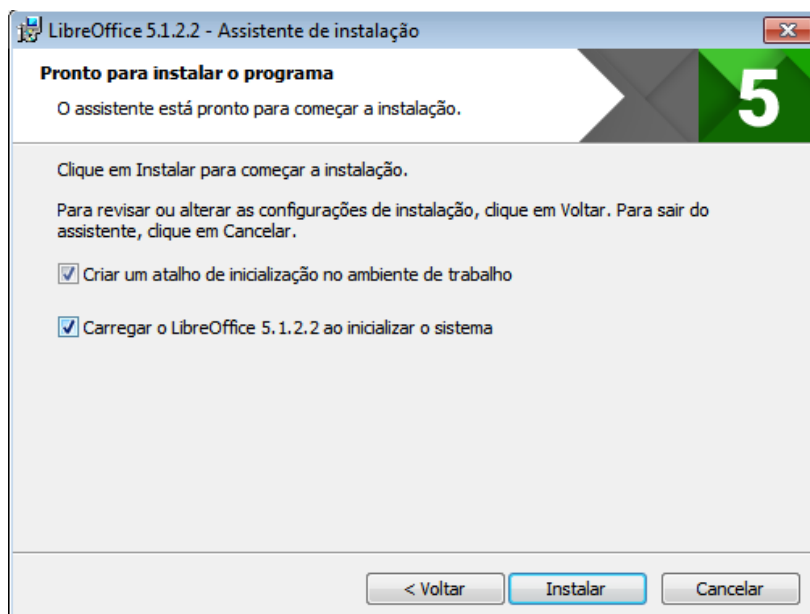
LibreOffice 5.1.2.2 - Assistente de instalação

Pronto para instalar o programa

O assistente está pronto para começar a instalação.

5

Clique em Instalar para começar a instalação.

Para revisar ou alterar as configurações de instalação, clique em Voltar. Para sair do assistente, clique em Cancelar.

Criar um atalho de inicialização no ambiente de trabalho

Carregar o LibreOffice 5.1.2.2 ao inicializar o sistema

< Voltar

Instalar

Cancelar